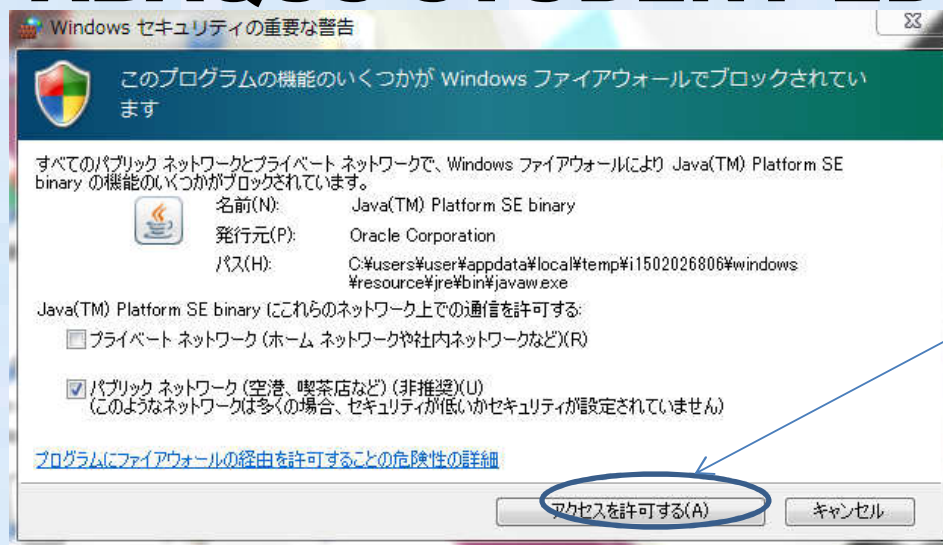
Windows セキュリティの重要な警告

このプログラムの機能のいくつかが Windows ファイアウォールでブロックされています

すべてのパブリック ネットワークとプライベート ネットワークで、Windows ファイアウォールにより Java(TM) Platform SE binary の機能のいくつかがブロックされています。

名前(N): Java(TM) Platform SE binary
発行元(P): Oracle Corporation
パス(H): C:¥users¥user¥appdata¥local¥temp¥i1502026806¥windows¥resource¥jre¥bin¥javaw.exe

Java(TM) Platform SE binary にこれらのネットワーク上での通信を許可する:

プライベート ネットワーク (ホーム ネットワークや社内ネットワークなど)(R)

パブリック ネットワーク (空港、喫茶店など) (非推奨)(U)
(このようなネットワークは多くの場合、セキュリティが低いかセキュリティが設定されていません)

プログラムにファイアウォールの経由を許可することの危険性の詳細

アクセスを許可する(A)
キャンセル